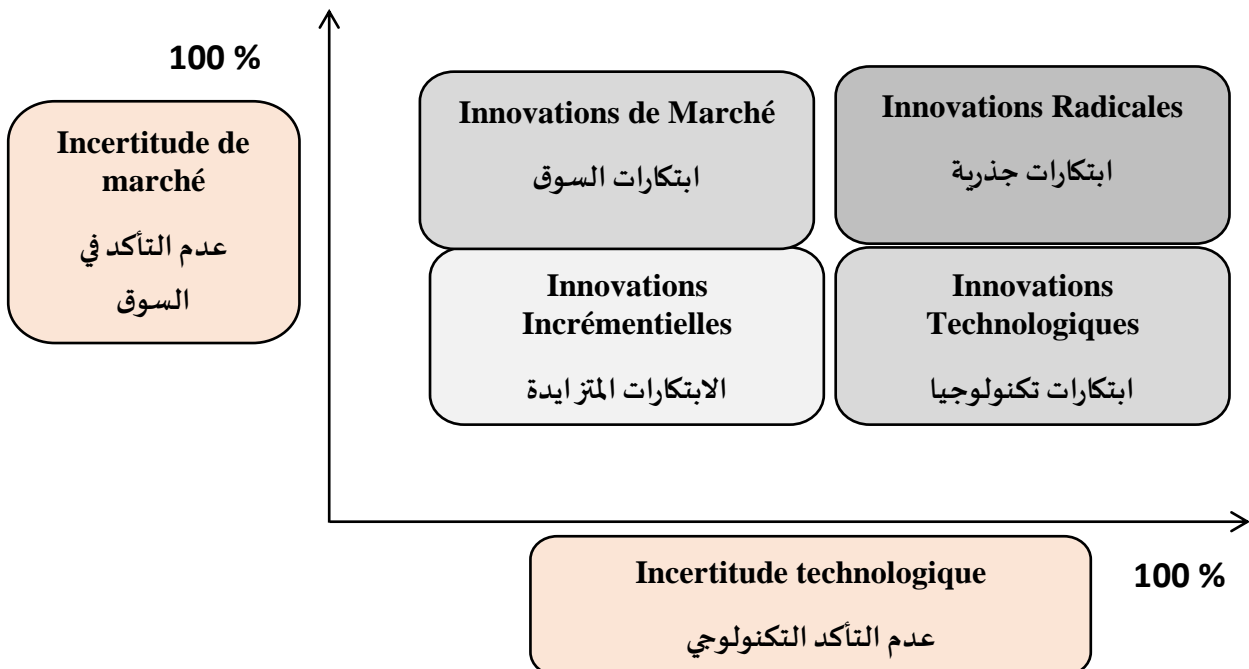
100 %

Incertitude de marché

عدم التأكد في السوق

Innovations de Marché

ابتكارات السوق

Innovations Radicales

ابتكارات جذرية

Innovations Incrémentielles

الابتكارات المتزايدة

Innovations Technologiques

ابتكارات تكنولوجيا

Incertitude technologique

عدم التأكد التكنولوجي

100 %